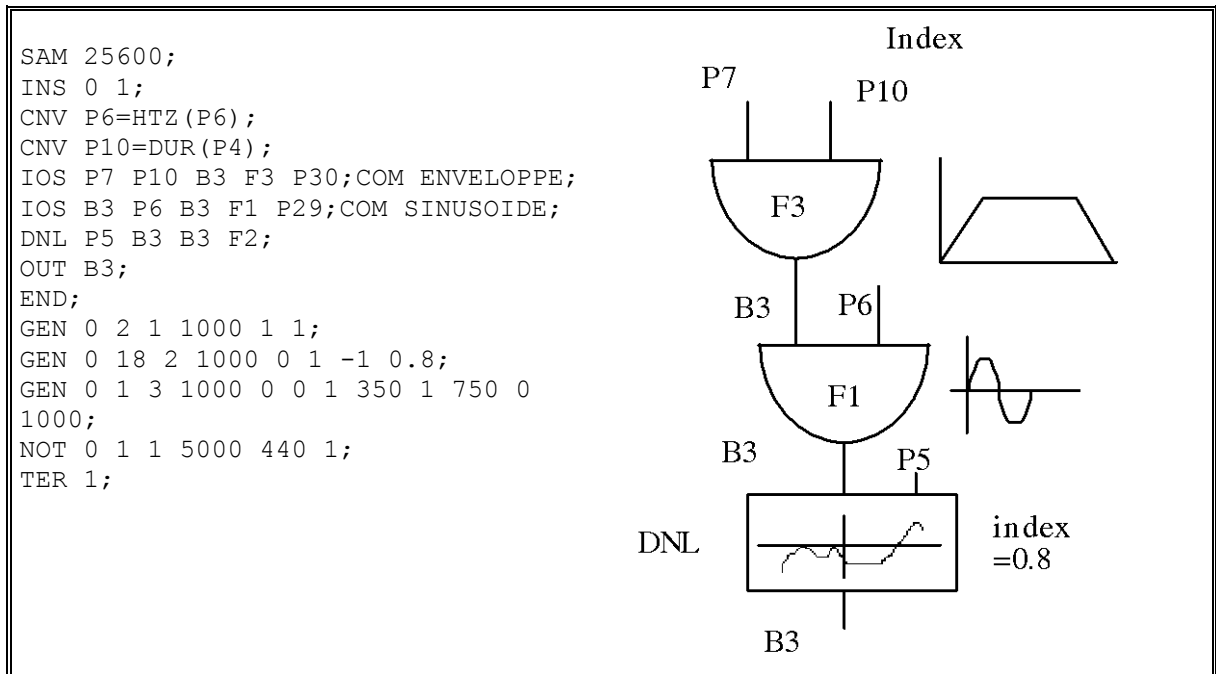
SAM 25600;
INS 0 1;
CNV P6=HTZ(P6);
CNV P10=DUR(P4);
IOS P7 P10 B3 F3 P30;COM ENVELOPPE;
IOS B3 P6 B3 F1 P29;COM SINUSOIDE;
DNL P5 B3 B3 F2;
OUT B3;
END;
GEN 0 2 1 1000 1 1;
GEN 0 18 2 1000 0 1 -1 0.8;
GEN 0 1 3 1000 0 0 1 350 1 750 0 1000;
NOT 0 1 1 5000 440 1;
TER 1;

Index
P7
P10
F3
B3
P6
F1
B3
P5
DNL
index =0.8
B3